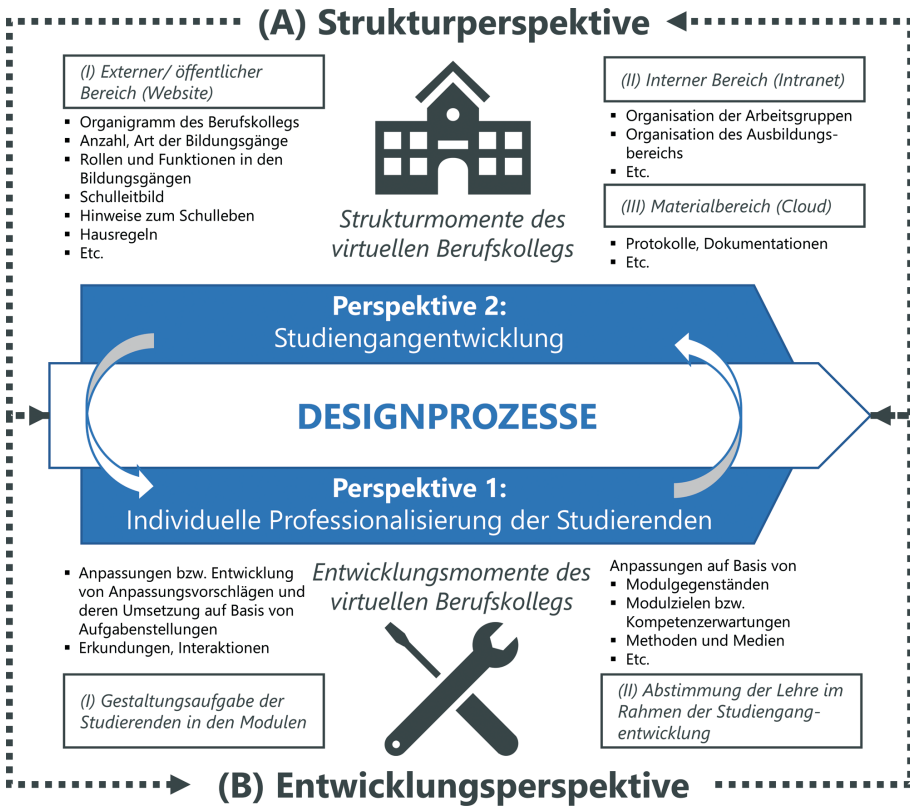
(A) Strukturperspektive

(I) Externer/ öffentlicher Bereich (Website)

- Organigramm des Berufskollegs
- Anzahl, Art der Bildungsgänge
- Rollen und Funktionen in den Bildungsgängen
- Schulleitbild
- Hinweise zum Schulleben
- Hausregeln
- Etc.

Strukturmomente des virtuellen Berufskollegs

(II) Interner Bereich (Intranet)

- Organisation der Arbeitsgruppen
- Organisation des Ausbildungsbereichs
- Etc.

(III) Materialbereich (Cloud)

- Protokolle, Dokumentationen
- Etc.

Perspektive 2:
Studiengangentwicklung

DESIGNPROZESSE

Perspektive 1:
Individuelle Professionalisierung der Studierenden

- Anpassungen bzw. Entwicklung von Anpassungsvorschlägen und deren Umsetzung auf Basis von Aufgabenstellungen
- Erkundungen, Interaktionen

Entwicklungsmomente des virtuellen Berufskollegs

Anpassungen auf Basis von
- Modulgegenständen
- Modulzielen bzw. Kompetenzerwartungen
- Methoden und Medien
- Etc.

(I) Gestaltungsaufgabe der Studierenden in den Modulen

(II) Abstimmung der Lehre im Rahmen der Studiengangentwicklung

(B) Entwicklungsperspektive